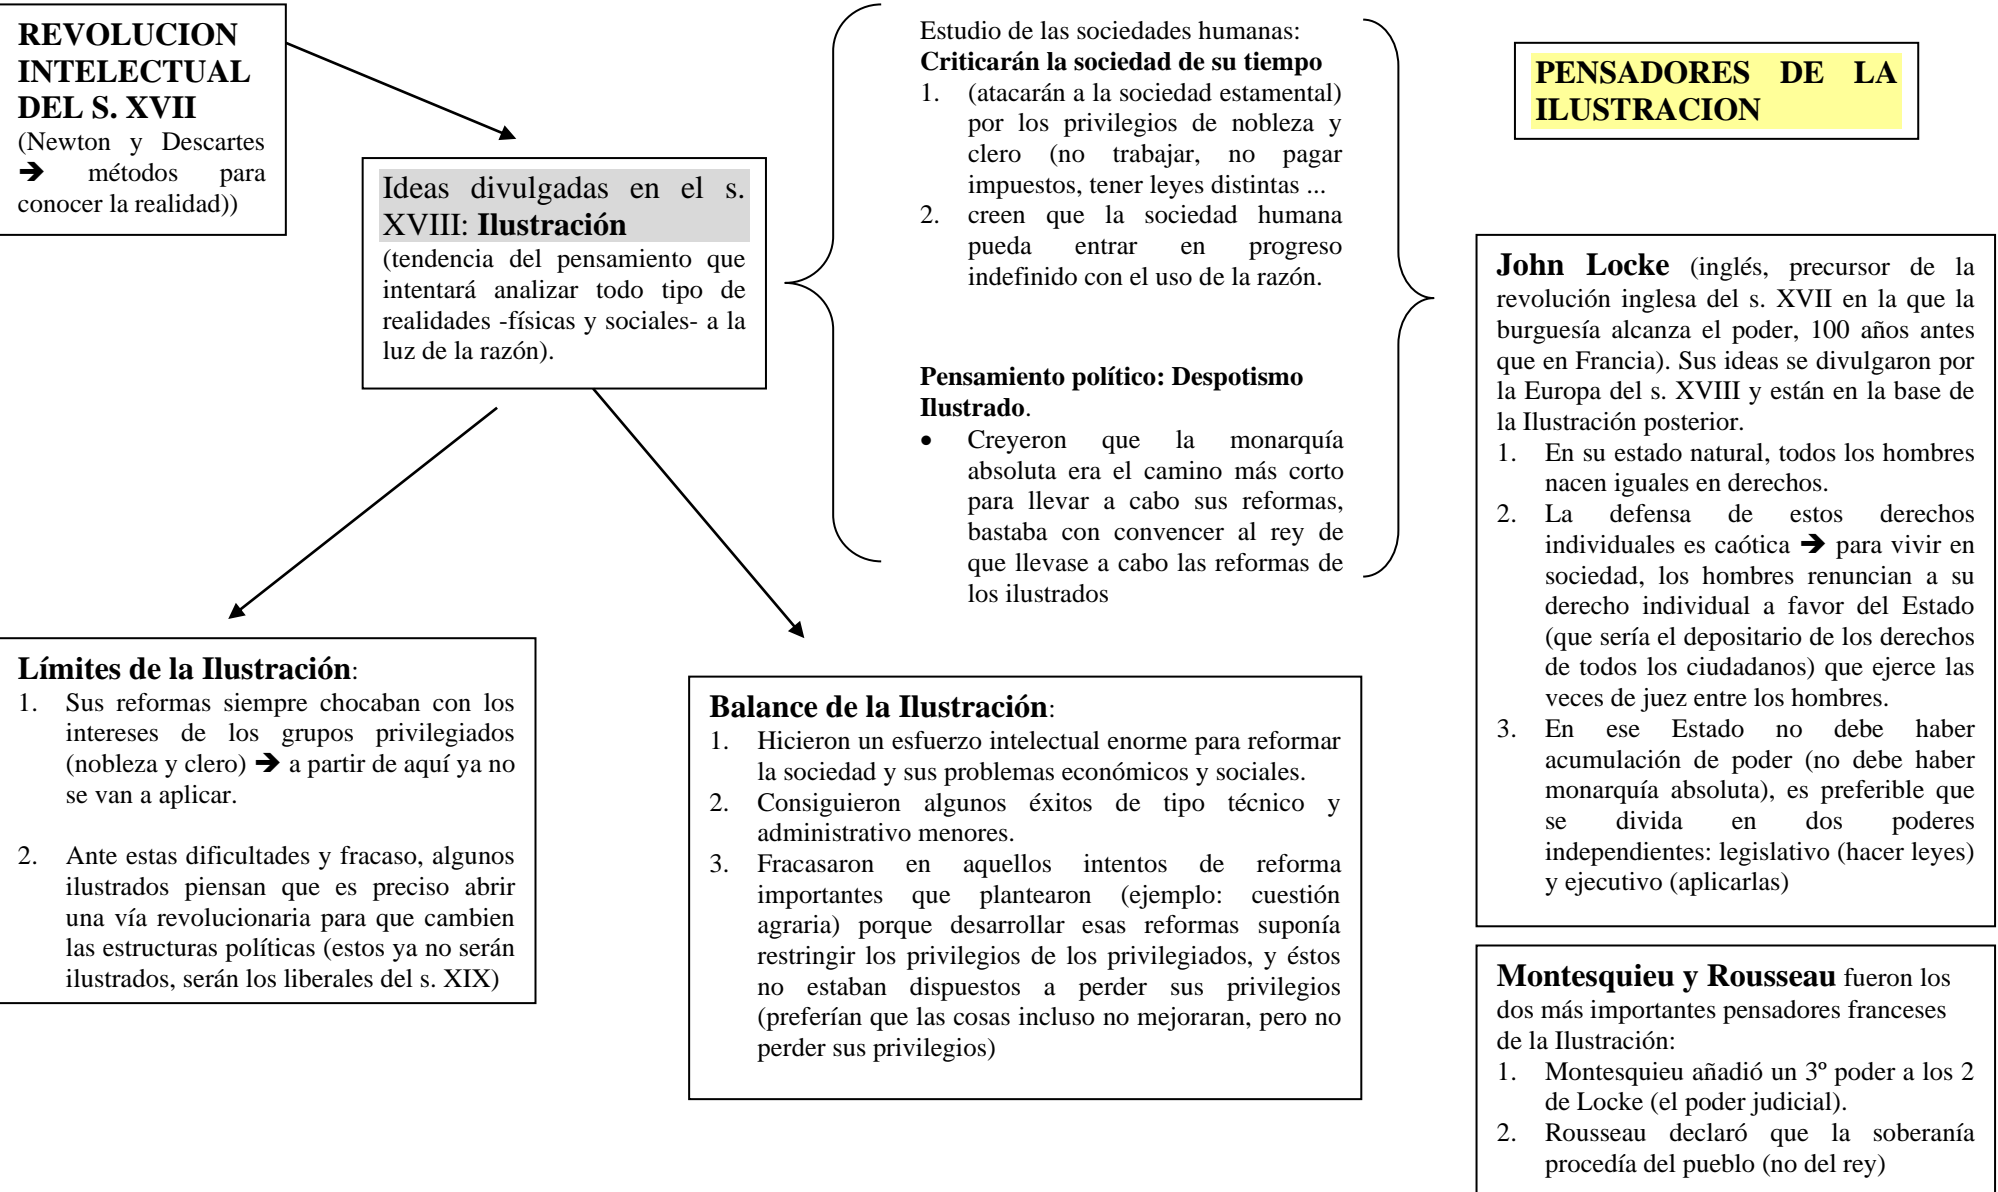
**REVOLUCION INTELECTUAL DEL S. XVII**
(Newton y Descartes → métodos para conocer la realidad))

Ideas divulgadas en el s. XVIII: **Ilustración**
(tendencia del pensamiento que intentará analizar todo tipo de realidades -físicas y sociales- a la luz de la razón).

Estudio de las sociedades humanas:
**Criticarán la sociedad de su tiempo**
1. (atacarán a la sociedad estamental) por los privilegios de nobleza y clero (no trabajar, no pagar impuestos, tener leyes distintas ...
2. creen que la sociedad humana pueda entrar en progreso indefinido con el uso de la razón.

**Pensamiento político: Despotismo Ilustrado**.
• Creyeron que la monarquía absoluta era el camino más corto para llevar a cabo sus reformas, bastaba con convencer al rey de que llevase a cabo las reformas de los ilustrados

**PENSADORES DE LA ILUSTRACION**

**John Locke** (inglés, precursor de la revolución inglesa del s. XVII en la que la burguesía alcanza el poder, 100 años antes que en Francia). Sus ideas se divulgaron por la Europa del s. XVIII y están en la base de la Ilustración posterior.
1. En su estado natural, todos los hombres nacen iguales en derechos.
2. La defensa de estos derechos individuales es caótica → para vivir en sociedad, los hombres renuncian a su derecho individual a favor del Estado (que sería el depositario de los derechos de todos los ciudadanos) que ejerce las veces de juez entre los hombres.
3. En ese Estado no debe haber acumulación de poder (no debe haber monarquía absoluta), es preferible que se divida en dos poderes independientes: legislativo (hacer leyes) y ejecutivo (aplicarlas)

**Límites de la Ilustración**:
1. Sus reformas siempre chocaban con los intereses de los grupos privilegiados (nobleza y clero) → a partir de aquí ya no se van a aplicar.
2. Ante estas dificultades y fracaso, algunos ilustrados piensan que es preciso abrir una vía revolucionaria para que cambien las estructuras políticas (estos ya no serán ilustrados, serán los liberales del s. XIX)

**Balance de la Ilustración**:
1. Hicieron un esfuerzo intelectual enorme para reformar la sociedad y sus problemas económicos y sociales.
2. Consiguieron algunos éxitos de tipo técnico y administrativo menores.
3. Fracasaron en aquellos intentos de reforma importantes que plantearon (ejemplo: cuestión agraria) porque desarrollar esas reformas suponía restringir los privilegios de los privilegiados, y éstos no estaban dispuestos a perder sus privilegios (preferían que las cosas incluso no mejoraran, pero no perder sus privilegios)

**Montesquieu y Rousseau** fueron los dos más importantes pensadores franceses de la Ilustración:
1. Montesquieu añadió un 3º poder a los 2 de Locke (el poder judicial).
2. Rousseau declaró que la soberanía procedía del pueblo (no del rey)